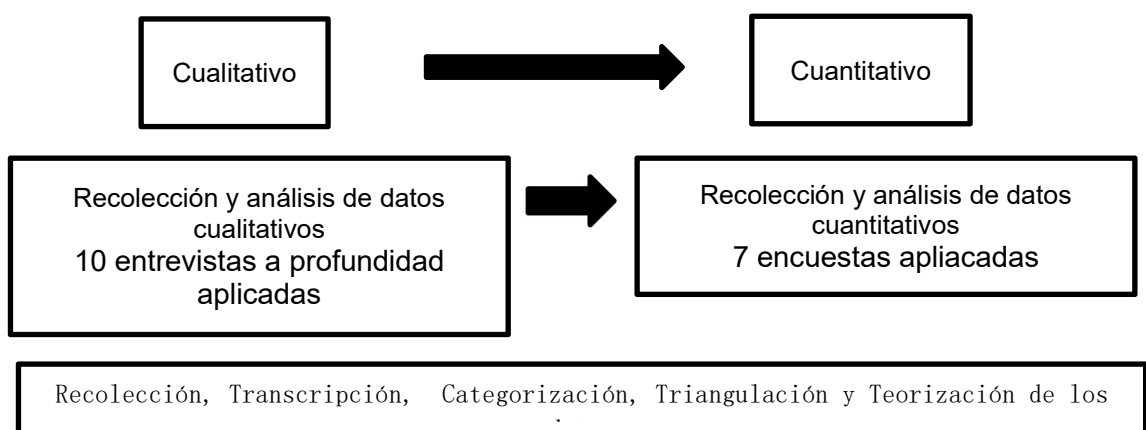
Cualitativo

Cuantitativo

Recolección y análisis de datos cualitativos
10 entrevistas a profundidad aplicadas

Recolección y análisis de datos cuantitativos
7 encuestas apliacadas

Recolección, Transcripción, Categorización, Triangulación y Teorización de los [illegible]